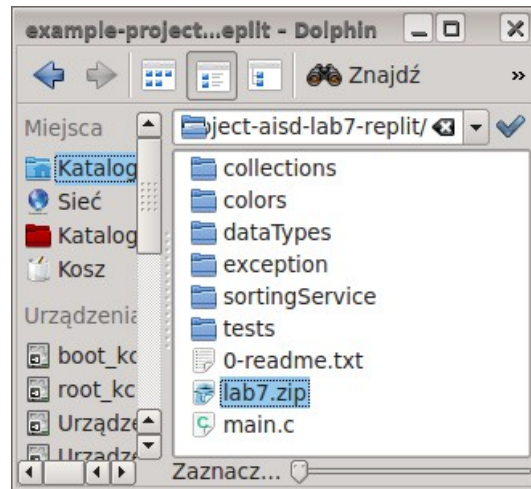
example-project...eplit - Dolphin

Znajdź

»

Miejsca

Katalog

Sieć

Katalog

Kosz

Urządzenia

boot_kc

root_kc

Urządze

Urządze

ject-aisd-lab7-replit/

collections

colors

dataTypes

exception

sortingService

tests

0-readme.txt

lab7.zip

main.c

Zaznacz...